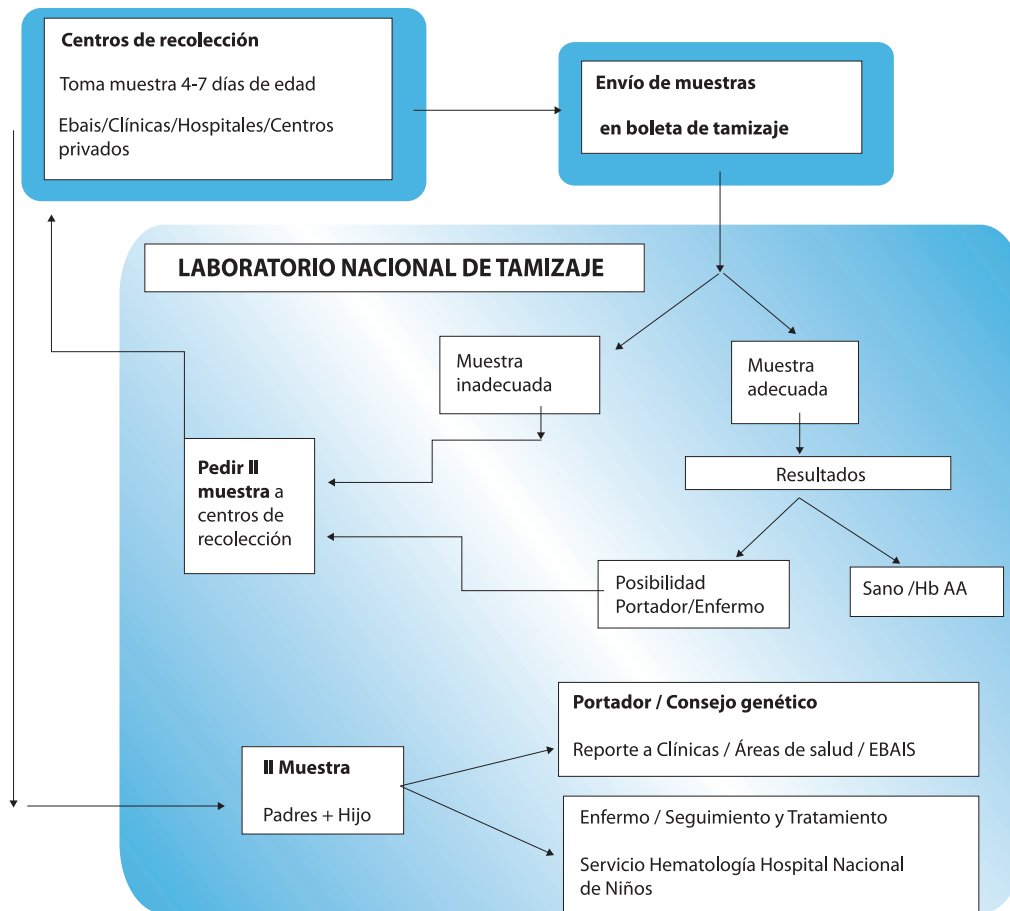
Centros de recolección

Toma muestra 4-7 días de edad

Ebais/Clínicas/Hospitales/Centros privados

Envío de muestras

en boleta de tamizaje

LABORATORIO NACIONAL DE TAMIZAJE

Muestra inadecuada

Muestra adecuada

Resultados

Pedir II muestra a centros de recolección

Posibilidad Portador/Enfermo

Sano /Hb AA

Portador / Consejo genético

Reporte a Clínicas / Áreas de salud / EBAIS

II Muestra

Padres + Hijo

Enfermo / Seguimiento y Tratamiento

Servicio Hematología Hospital Nacional de Niños